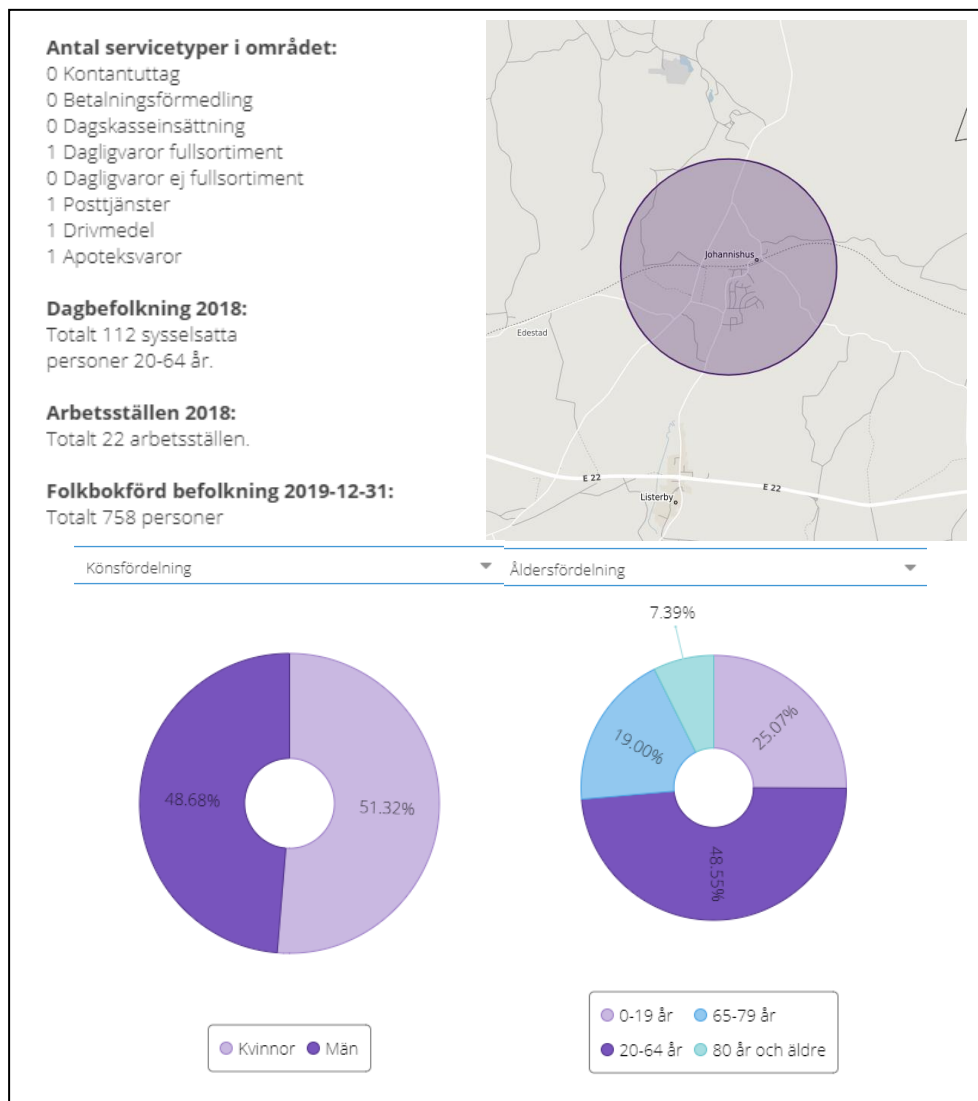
**Antal servicetyper i området:**
0 Kontantuttag
0 Betalningsförmedling
0 Dagskasseinsättning
1 Dagligvaror fullsortiment
0 Dagligvaror ej fullsortiment
1 Posttjänster
1 Drivmedel
1 Apoteksvaror

**Dagbefolkning 2018:**
Totalt 112 sysselsatta personer 20-64 år.

**Arbetsställen 2018:**
Totalt 22 arbetsställen.

**Folkbokförd befolkning 2019-12-31:**
Totalt 758 personer

Johannishus
Edestad
E 22
E 22
Listerby

Könsfördelning

48.68%
51.32%

Kvinnor Män

Åldersfördelning

7.39%
25.07%
19.00%
48.55%

0-19 år 65-79 år
20-64 år 80 år och äldre